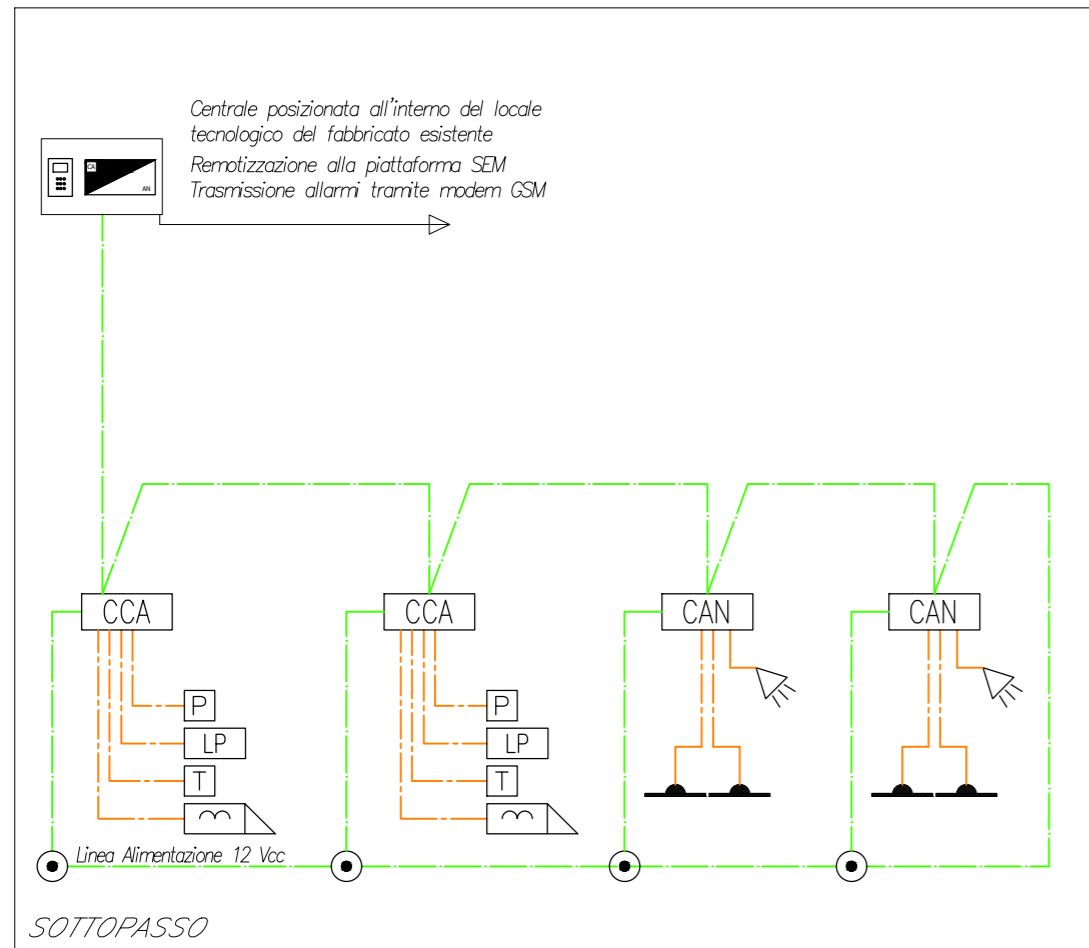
Centrale posizionata all'interno del locale tecnologico del fabbricato esistente
Remotizzazione alla piattaforma SEM
Trasmissione allarmi tramite modem GSM

CA
AN

CCA
P
LP
T

CCA
P
LP
T

CAN

CAN

Linea Alimentazione 12 Vcc

SOTTOPASSO